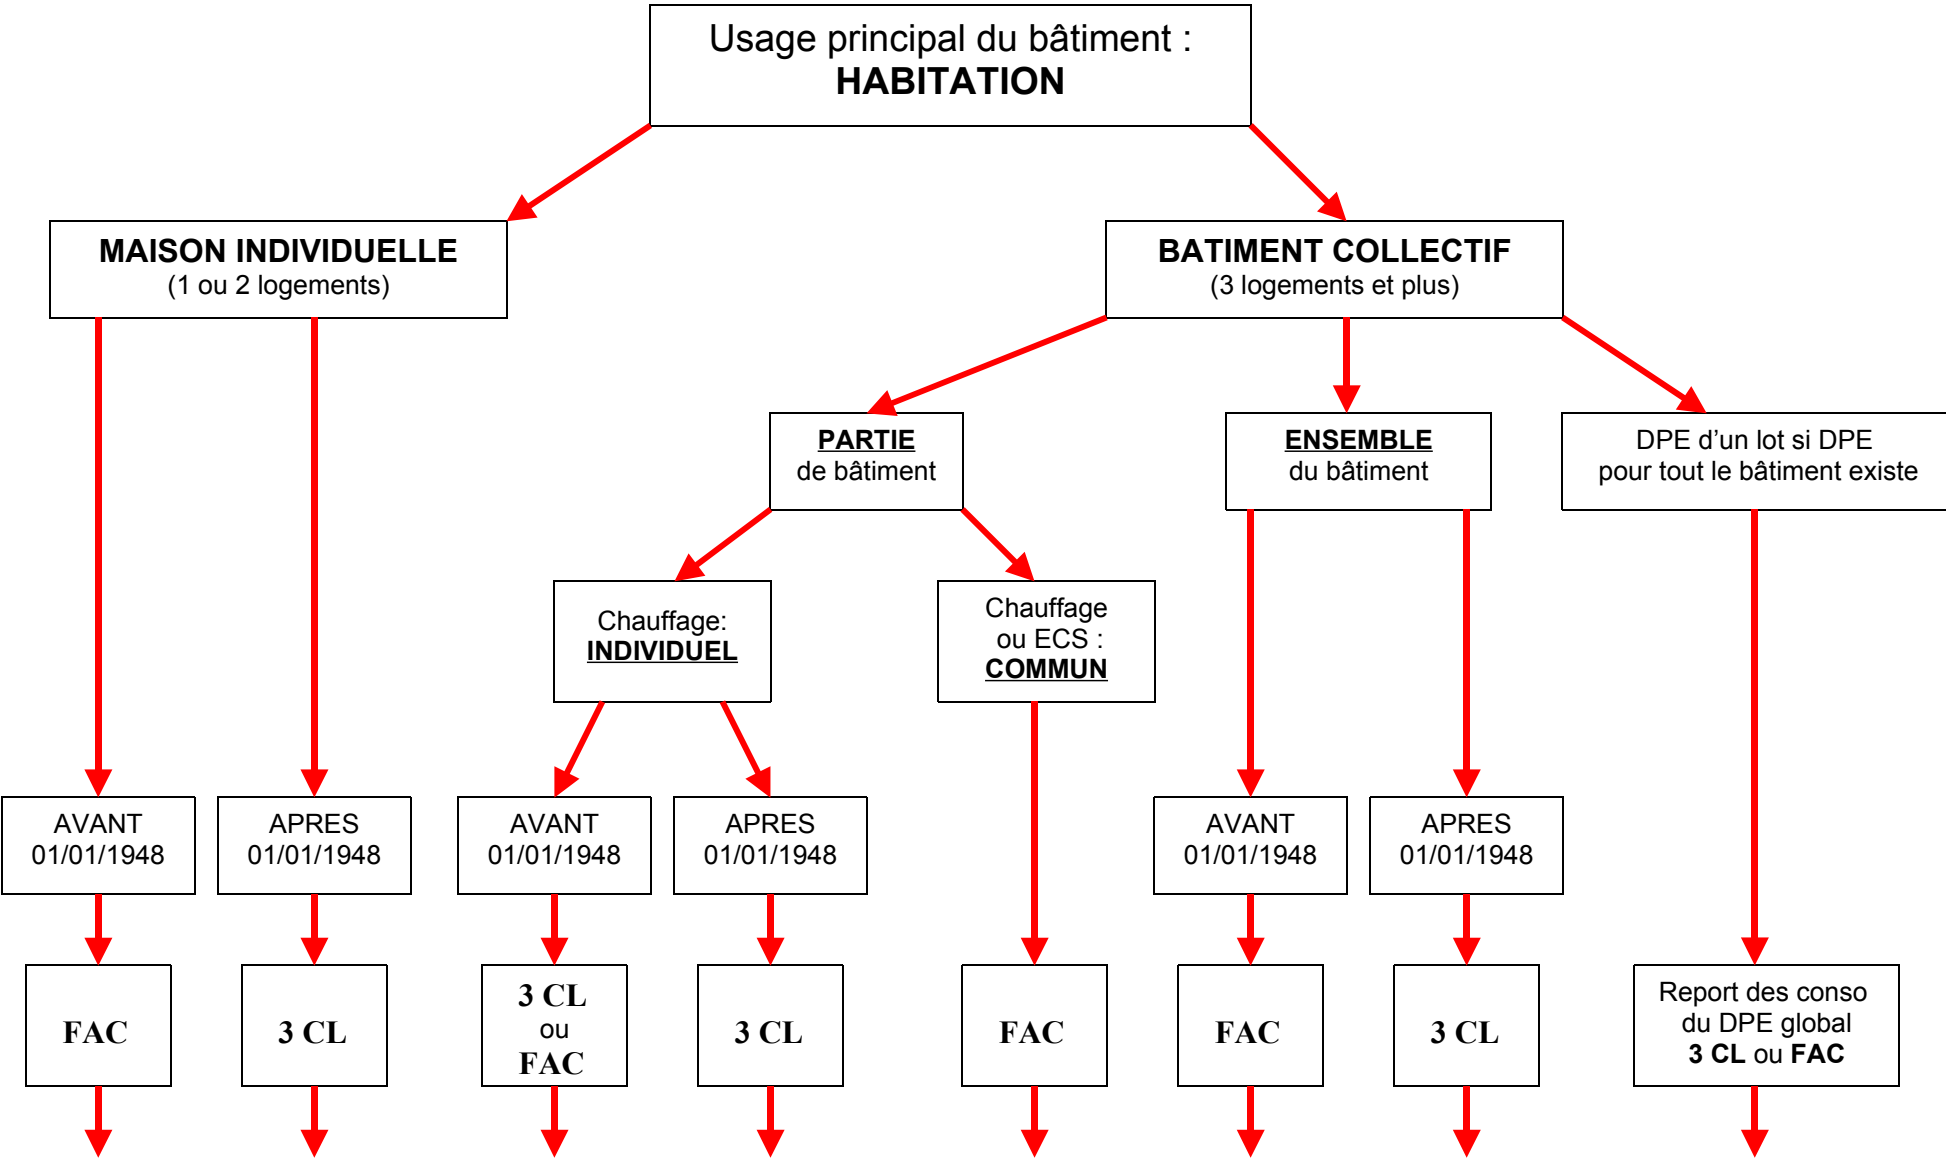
Usage principal du bâtiment :
**HABITATION**

**MAISON INDIVIDUELLE**
(1 ou 2 logements)

**BATIMENT COLLECTIF**
(3 logements et plus)

**PARTIE**
de bâtiment

**ENSEMBLE**
du bâtiment

DPE d'un lot si DPE pour tout le bâtiment existe

Chauffage:
**INDIVIDUEL**

Chauffage ou ECS :
**COMMUN**

AVANT 01/01/1948

APRES 01/01/1948

AVANT 01/01/1948

APRES 01/01/1948

AVANT 01/01/1948

APRES 01/01/1948

FAC

3 CL

3 CL ou FAC

3 CL

FAC

FAC

3 CL

Report des conso du DPE global
**3 CL** ou **FAC**